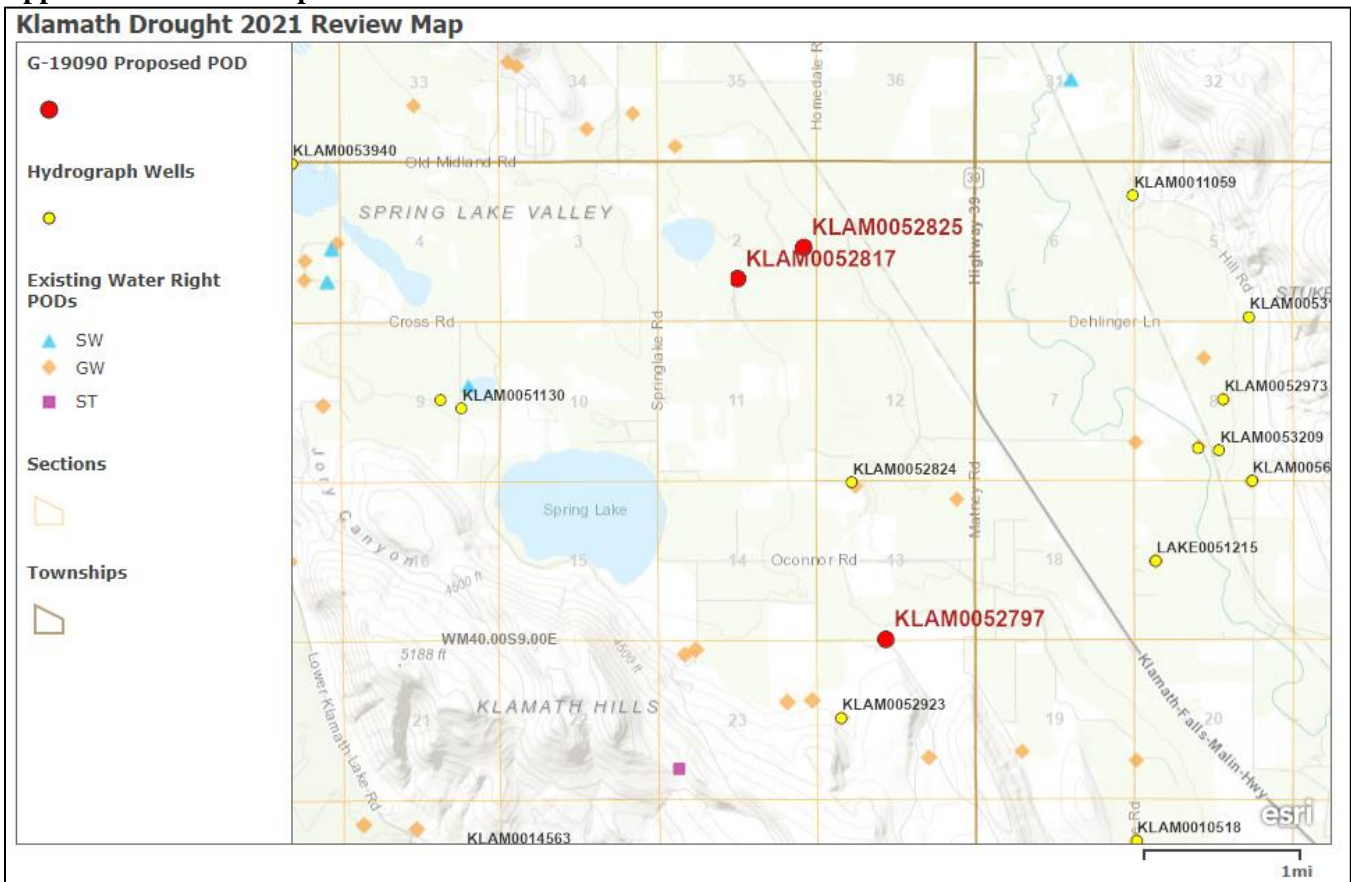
Klamath Drought 2021 Review Map

G-19090 Proposed POD

Hydrograph Wells

Existing Water Right PODs

SW

GW

ST

Sections

Townships

33
34
35
36
31
32
Homedale Rd
KLAM0053940
Old Midland Rd
39
KLAM0011059
SPRING LAKE VALLEY
KLAM0052825
Highway 39
4
3
2
6
5
Hill Rd
KLAM0052817
STUKE
KLAM0053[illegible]
Cross Rd
Springlake Rd
Dehlinger Ln
KLAM0051130
9
10
11
12
7
8
KLAM0052973
KLAM0053209
Jory Canyon
KLAM0052824
Matney Rd
KLAM056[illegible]
Spring Lake
16
15
14
Oconnor Rd
13
18
LAKE0051215
4500 ft
KLAM0052797
WM40.00S9.00E
5188 ft
4500 ft
Lower Klamath Lake Rd
KLAMATH HILLS
23
KLAM0052923
19
20
Klamath Falls-Malin Hwy
21
esri
KLAM0010518
KLAM0014563
1mi